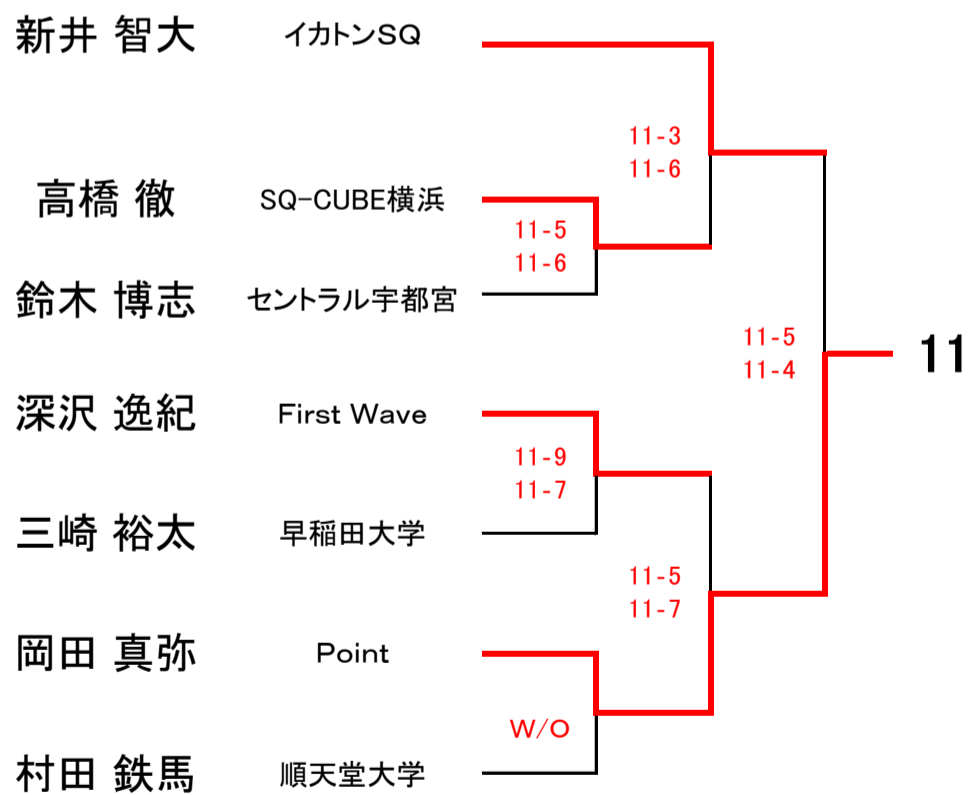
新井 智大 イカトンSQ

高橋 徹 SQ-CUBE横浜

鈴木 博志 セントラル宇都宮

深沢 逸紀 First Wave

三崎 裕太 早稲田大学

岡田 真弥 Point

村田 鉄馬 順天堂大学

11-3
11-6

11-5
11-6

11-5
11-4

11-9
11-7

11-5
11-7

W/O

11